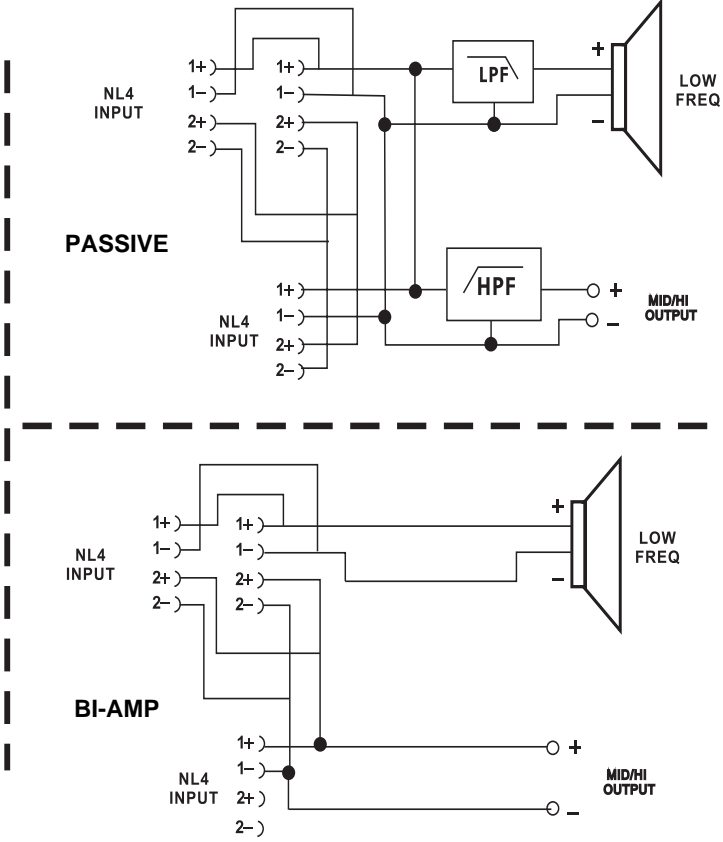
NL4 INPUT

1+
1–
2+
2–

1+
1–
2+
2–

LPF

+
–

LOW FREQ

PASSIVE

1+
1–
2+
2–

NL4 INPUT

HPF

+
–

MID/HI OUTPUT

NL4 INPUT

1+
1–
2+
2–

1+
1–
2+
2–

+
–

LOW FREQ

BI-AMP

1+
1–
2+
2–

NL4 INPUT

+
–

MID/HI OUTPUT